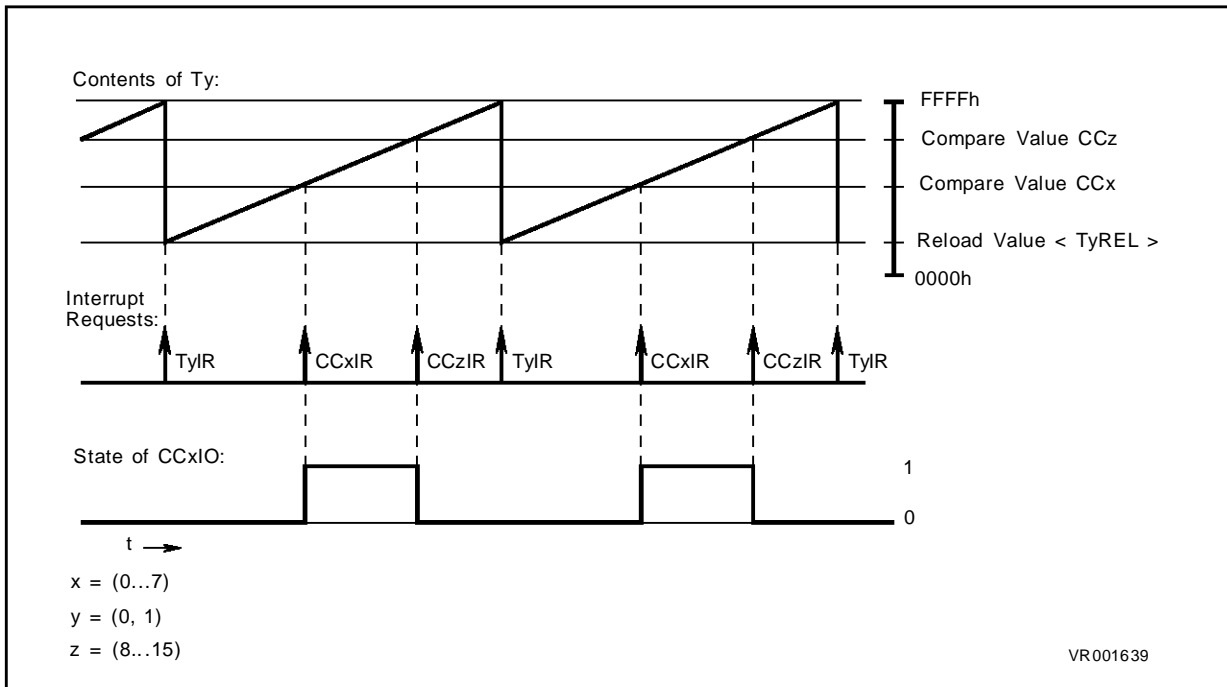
Contents of Ty:

FFFFh

Compare Value CCz

Compare Value CCx

Reload Value < TyREL >

0000h

Interrupt Requests:

TyIR

CCxIR

CCzIR

TyIR

CCxIR

CCzIR

TyIR

State of CCxIO:

1

0

t

x = (0...7)

y = (0, 1)

z = (8...15)

VR001639